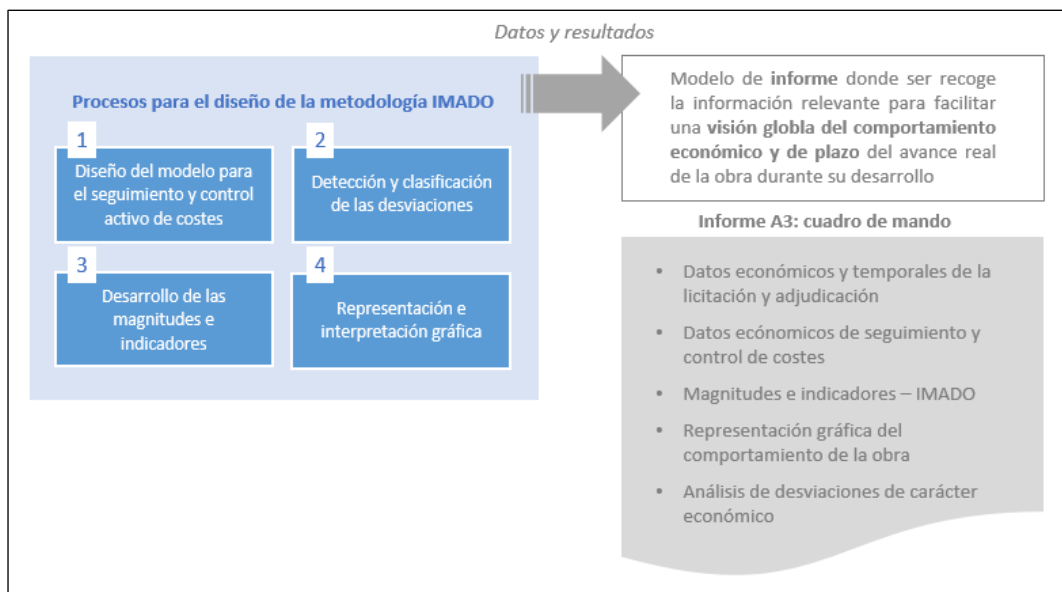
Datos y resultados

Procesos para el diseño de la metodología IMADO

1
Diseño del modelo para el seguimiento y control activo de costes

2
Detección y clasificación de las desviaciones

3
Desarrollo de las magnitudes e indicadores

4
Representación e interpretación gráfica

Modelo de informe donde ser recoge la información relevante para facilitar una visión globla del comportamiento económico y de plazo del avance real de la obra durante su desarrollo

Informe A3: cuadro de mando

• Datos económicos y temporales de la licitación y adjudicación
• Datos ecónomicos de seguimiento y control de costes
• Magnitudes e indicadores – IMADO
• Representación gráfica del comportamiento de la obra
• Análisis de desviaciones de carácter económico